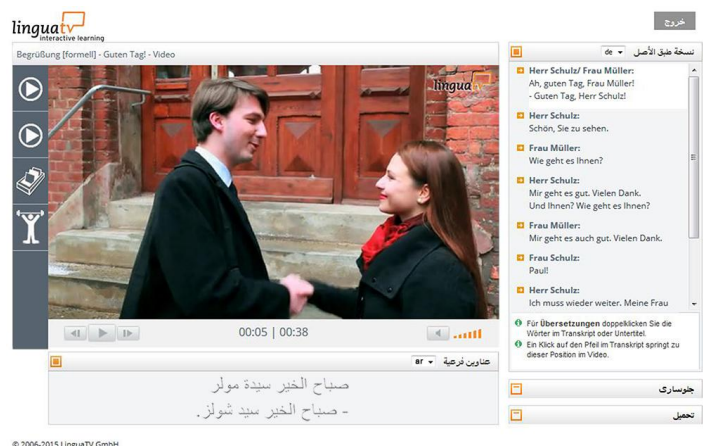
linguatv
interactive learning

خروج

Begrüßung [formell] - Guten Tag! - Video

linguatv

00:05 | 00:38

عناوين فرعية ar

صباح الخير سيدة مولر
- صباح الخير سيد شولز.

نسخة طبق الأصل de

Herr Schulz/ Frau Müller:
Ah, guten Tag, Frau Müller!
- Guten Tag, Herr Schulz!

Herr Schulz:
Schön, Sie zu sehen.

Frau Müller:
Wie geht es Ihnen?

Herr Schulz:
Mir geht es gut. Vielen Dank.
Und Ihnen? Wie geht es Ihnen?

Frau Müller:
Mir geht es auch gut. Vielen Dank.

Frau Schulz:
Paul!

Herr Schulz:
Ich muss wieder weiter. Meine Frau

Für Übersetzungen doppelklicken Sie die Wörter im Transkript oder Untertitel.
Ein Klick auf den Pfeil im Transkript springt zu dieser Position im Video.

جلوساري

تحميل

© 2006-2015 LinguaTV GmbH